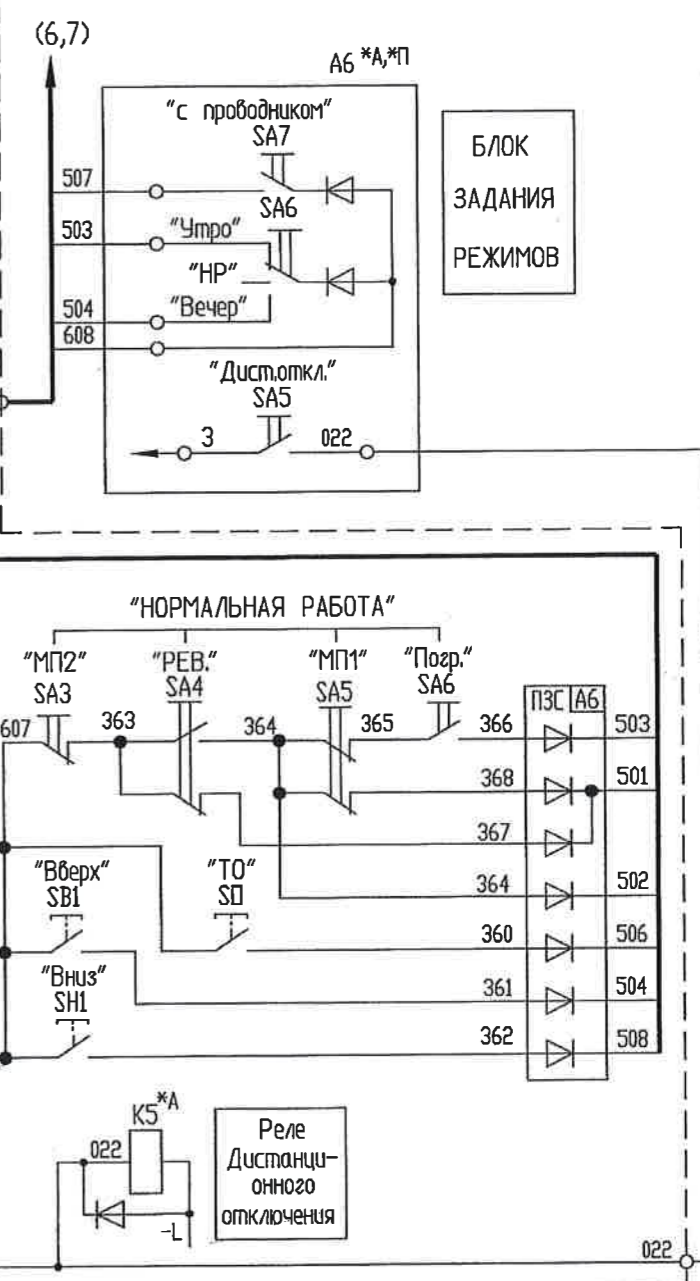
(6,7)

A6 *А,*П

"с проводником"
SA7

БЛОК
ЗАДАНИЯ
РЕЖИМОВ

507
SA6
503
"Утро"
"НР"
504
"Вечер"
608
"Дист.откл."
SA5
3
022

"НОРМАЛЬНАЯ РАБОТА"

"МП2"
SA3
"РЕВ."
SA4
"МП1"
SA5
"Погр."
SA6

607
363
364
365
366
368
367
364
360
361
362

"Вверх"
SB1
"ТО"
SП
"Вниз"
SH1

ПЗС
А6
503
501
502
506
504
508

K5*A
022
-L

Реле
Дистанционного
отключения

022